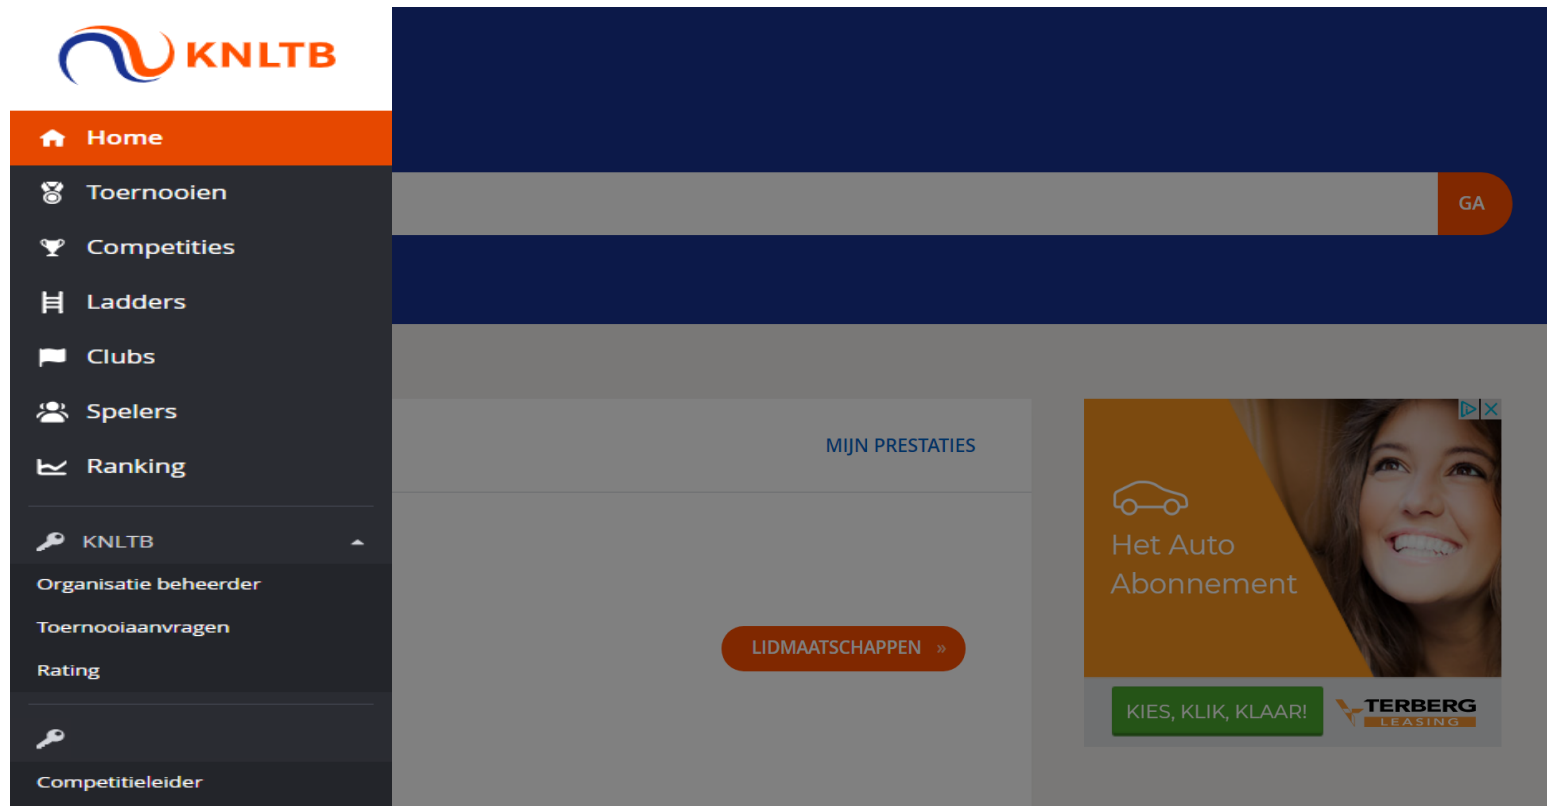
KNLTB

Home
Toernooien
Competities
Ladders
Clubs
Spelers
Ranking

KNLTB
Organisatie beheerder
Toernooiaanvragen
Rating

Competitieleider

GA

MIJN PRESTATIES

LIDMAATSCHAPPEN »

Het Auto Abonnement

KIES, KLIK, KLAAR!

TERBERG LEASING